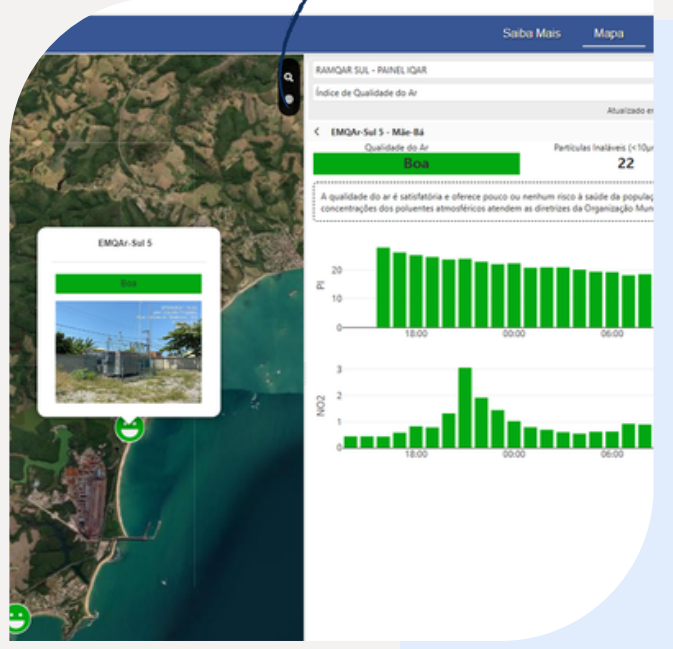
Saiba Mais
Mapa

RAMQAR SUL - PAINEL IQAR
Índice de Qualidade do Ar
Atualizado e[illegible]

< EMQAr-Sul 5 - Mãe-Bá
Qualidade do Ar
Boa
Partículas Inaláveis (<10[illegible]
22

A qualidade do ar é satisfatória e oferece pouco ou nenhum risco à saúde da popula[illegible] concentrações dos poluentes atmosféricos atendem as diretrizes da Organização Mun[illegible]

PI
20
10
0
18:00
00:00
06:00

NO2
3
2
1
0
18:00
00:00
06:00

EMQAr-Sul 5
Boa
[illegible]